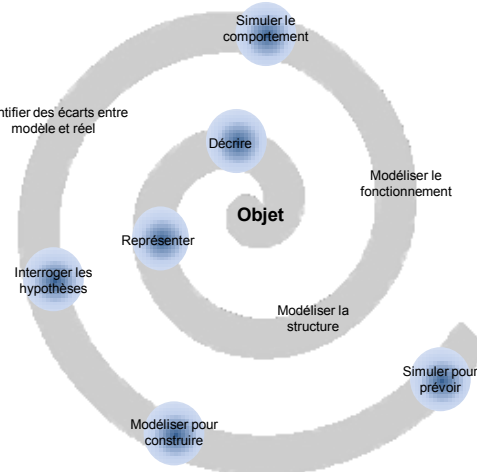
Simuler le comportement

ntifier des écarts entre modèle et réel

Décrire

Modéliser le fonctionnement

Objet

Représenter

Interroger les hypothèses

Modéliser la structure

Simuler pour prévoir

Modéliser pour construire